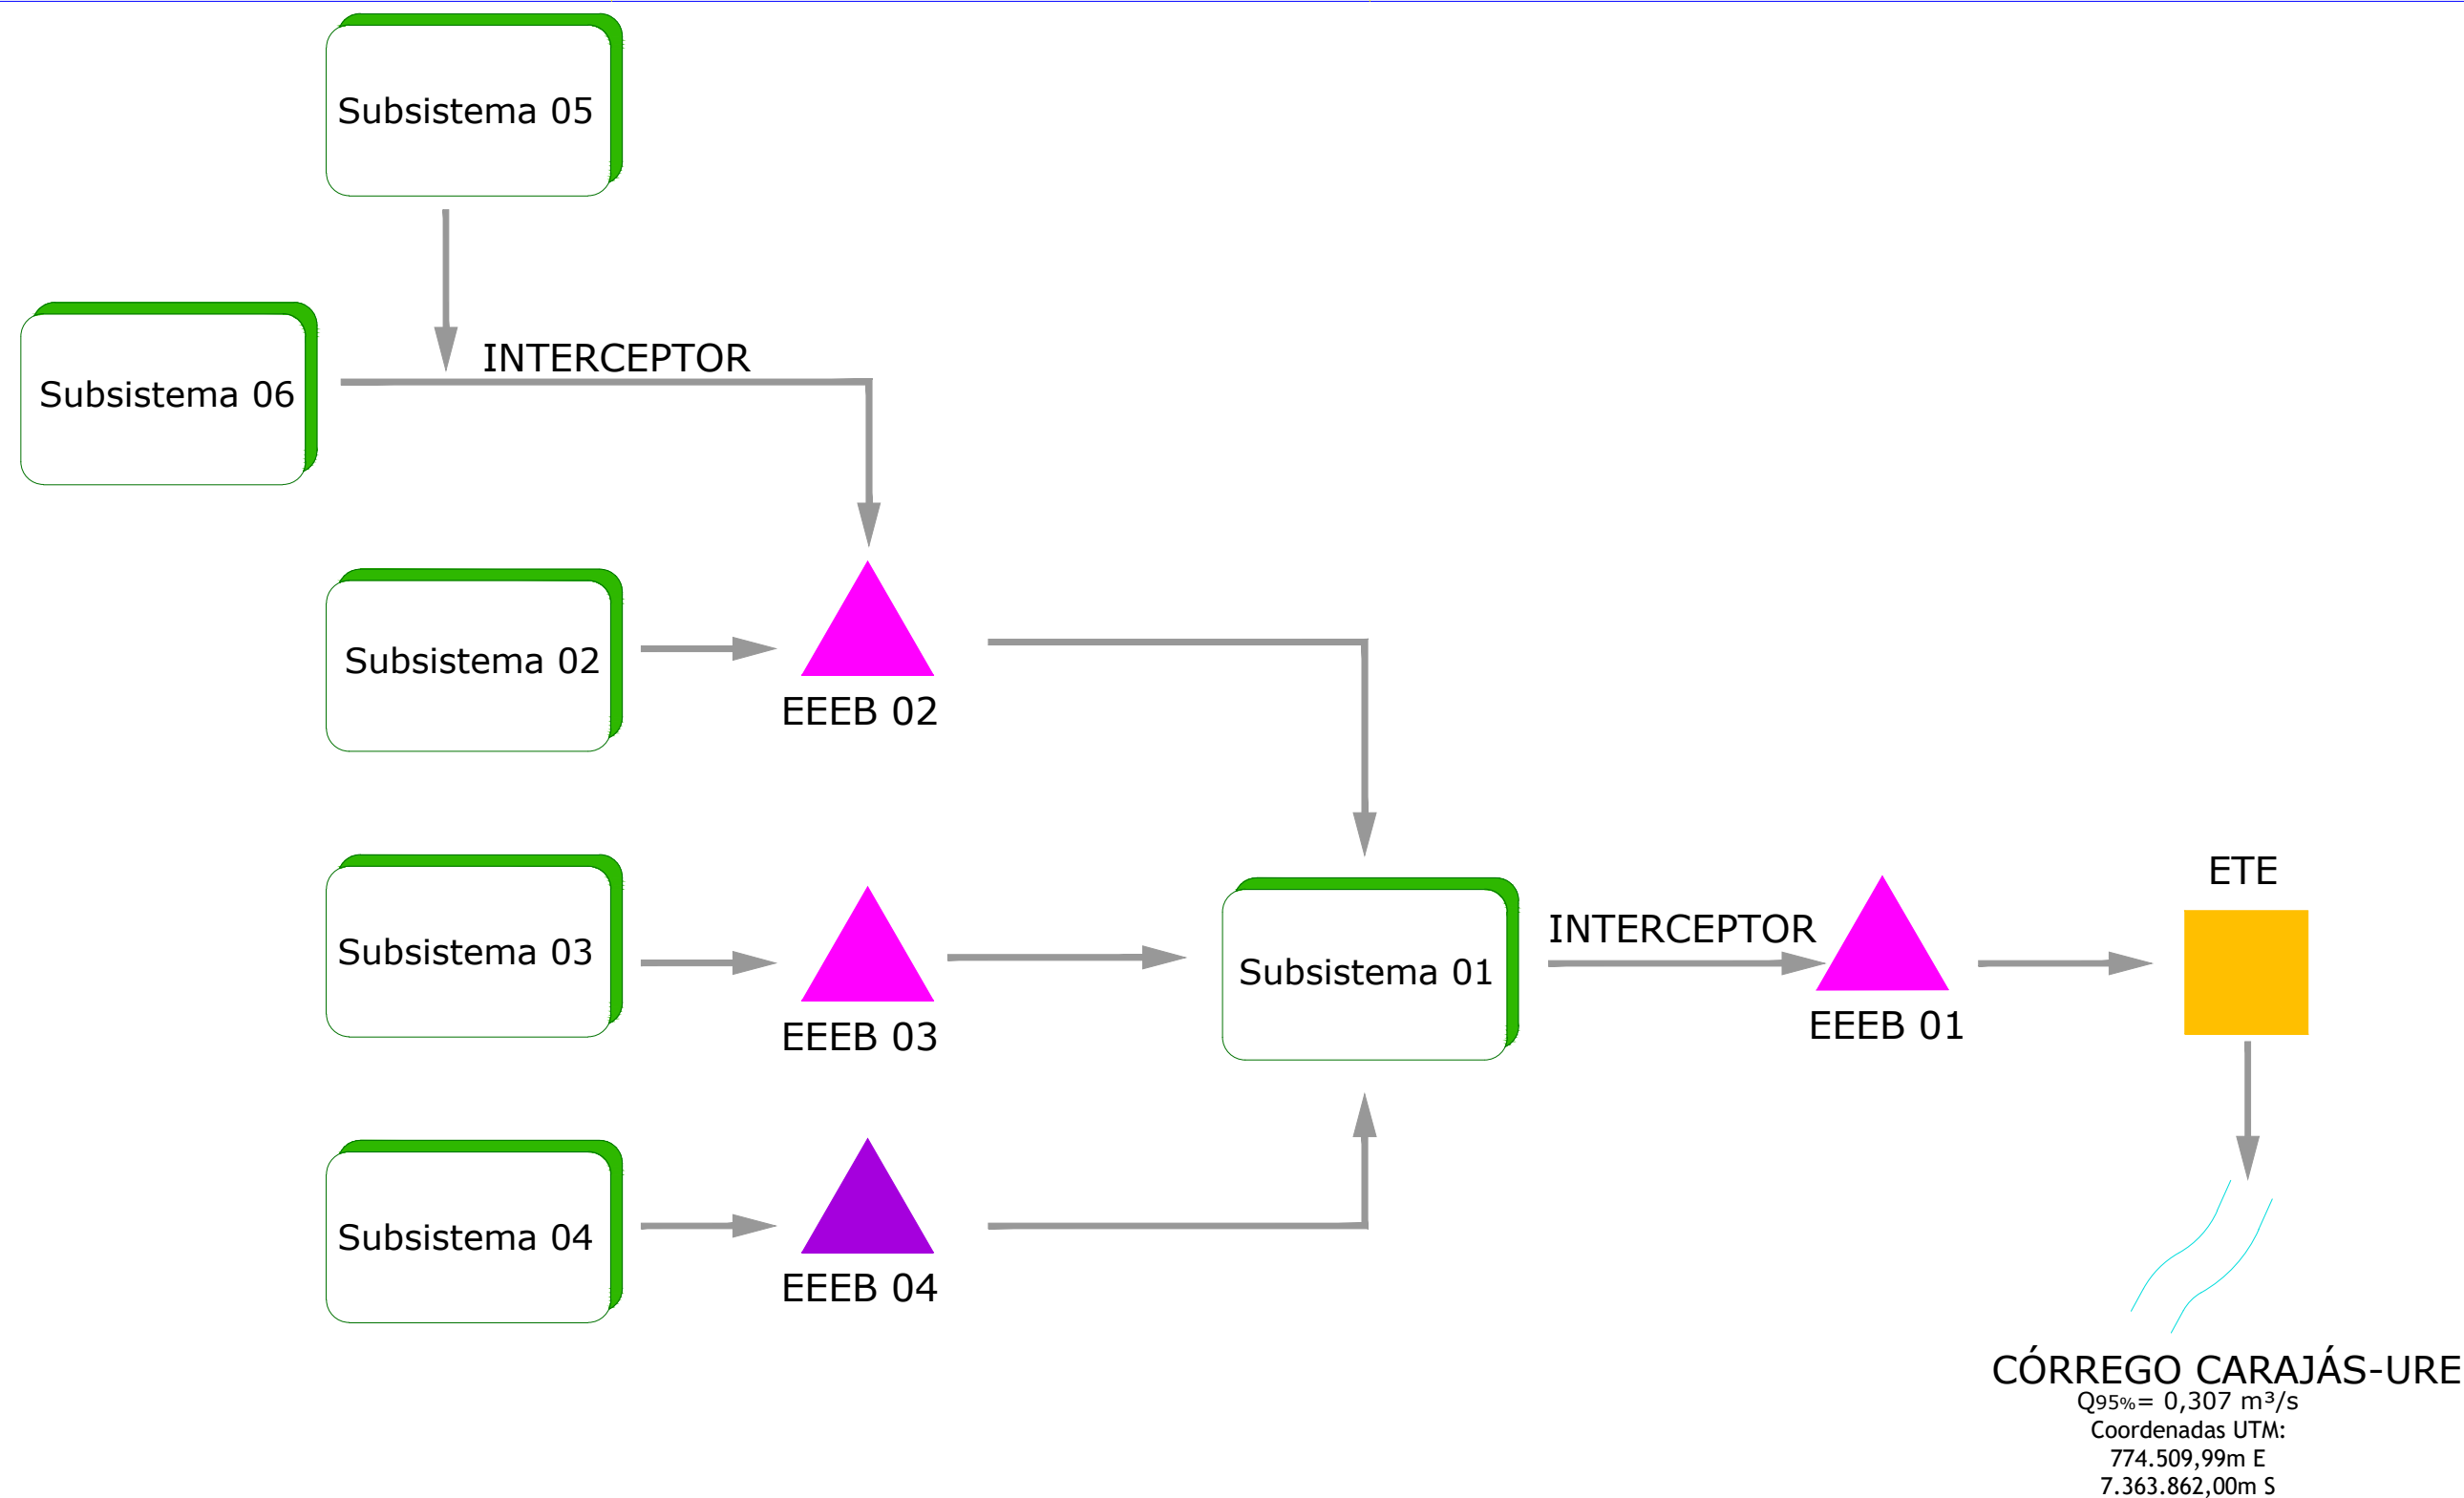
Subsistema 05

Subsistema 06

INTERCEPTOR

Subsistema 02

EEEB 02

Subsistema 03

EEEB 03

Subsistema 01

INTERCEPTOR

EEEB 01

ETE

Subsistema 04

EEEB 04

CÓRREGO CARAJÁS-URE
$Q_{95\%}$= 0,307 m³/s
Coordenadas UTM:
774.509,99m E
7.363.862,00m S